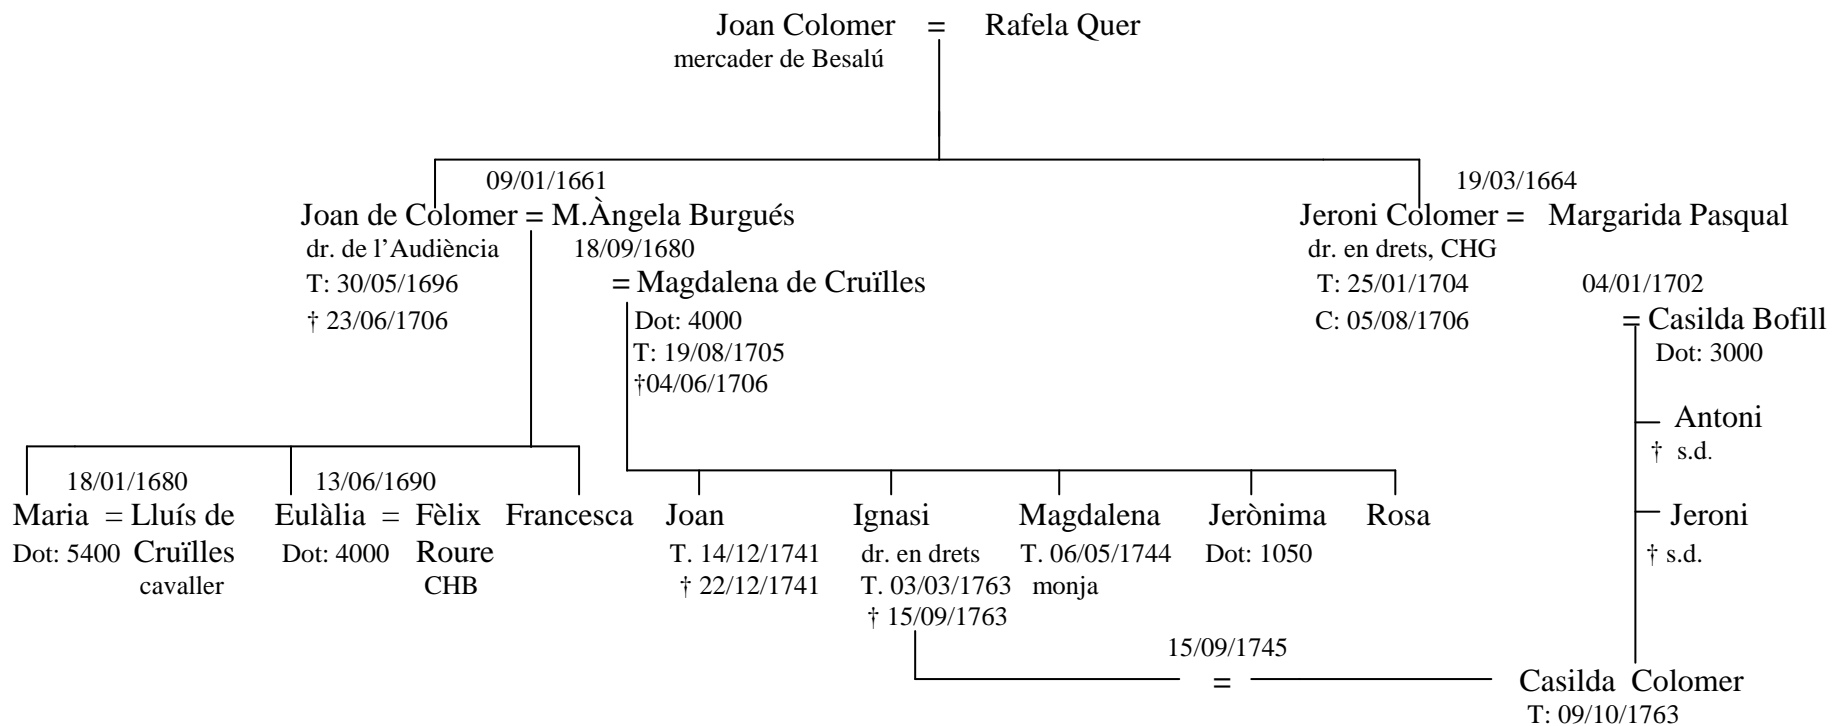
Joan Colomer = Rafela Quer
mercader de Besalú

09/01/1661
Joan de Colomer = M.Àngela Burgués
dr. de l'Audiència
T: 30/05/1696
† 23/06/1706

18/09/1680
= Magdalena de Cruïlles
Dot: 4000
T: 19/08/1705
†04/06/1706

19/03/1664
Jeroni Colomer = Margarida Pasqual
dr. en drets, CHG
T: 25/01/1704
C: 05/08/1706

04/01/1702
= Casilda Bofill
Dot: 3000

Antoni
† s.d.

Jeroni
† s.d.

18/01/1680
Maria = Lluís de Cruïlles
Dot: 5400
cavaller

13/06/1690
Eulàlia = Fèlix Roure
Dot: 4000
CHB

Francesca

Joan
T. 14/12/1741
† 22/12/1741

Ignasi
dr. en drets
T. 03/03/1763
† 15/09/1763

Magdalena
T. 06/05/1744
monja

Jerònima
Dot: 1050

Rosa

15/09/1745
=
Casilda Colomer
T: 09/10/1763